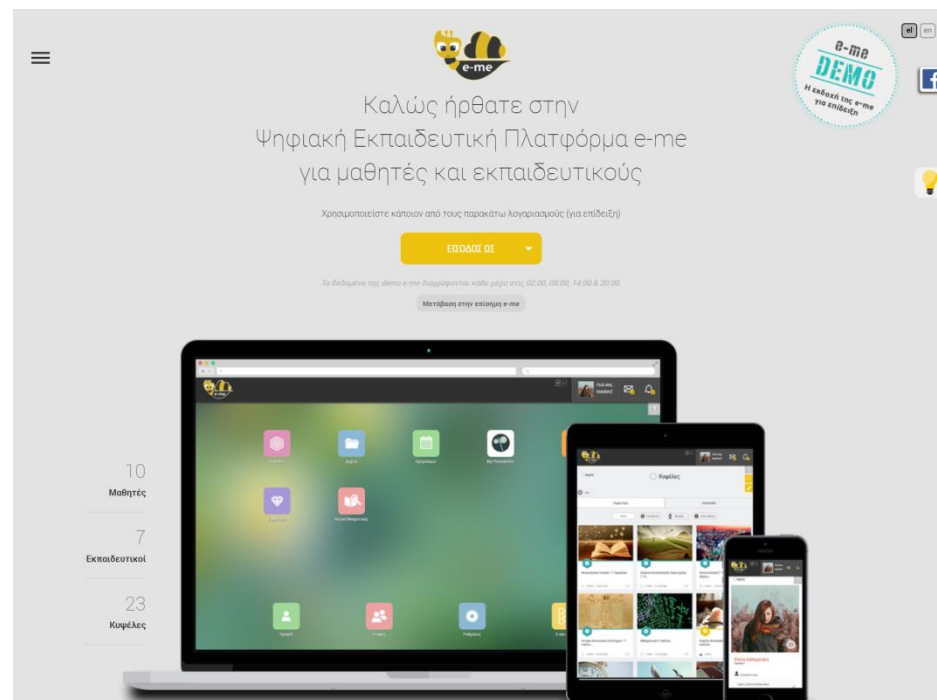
e-me

Καλώς ήρθατε στην Ψηφιακή Εκπαιδευτική Πλατφόρμα e-me για μαθητές και εκπαιδευτικούς

Χρησιμοποιείστε κάποιον από τους παρακάτω λογαριασμούς (για επίδειξη)

ΕΙΣΟΔΟΣ ΩΣ

Τα δεδομένα της demo e-me διαγράφονται κάθε μέρα στις 02:00, 08:00, 14:00 & 20:00

Μετάβαση στην επίσημη e-me

e-me DEMO Η έκδοση της e-me για επίδειξη

el en

10
Μαθητές

7
Εκπαιδευτικοί

23
Κυψέλες

Κυψέλες